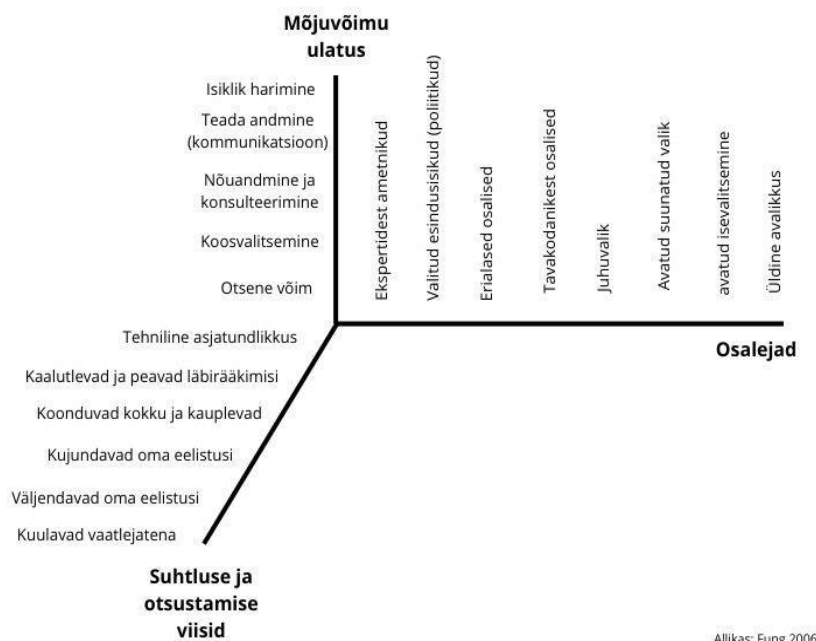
Mõjuvõimu ulatus

Isiklik harimine
Teada andmine (kommunikatsioon)
Nõuandmine ja konsulteerimine
Koosvalitsemine
Otsene võim

Ekspertidest ametnikud
Valitud esindusisikud (poliitikud)
Erialased osalised
Tavakodanikest osalised
Juhuvalik
Avatud suunatud valik
avatud isevalitsemine
Üldine avalikkus

Osalejad

Tehniline asjatundlikkus
Kaalutlevad ja peavad läbirääkimisi
Koonduvad kokku ja kauplevad
Kujundavad oma eelistusi
Väljendavad oma eelistusi
Kuulavad vaatlejatena

Suhtluse ja otsustamise viisid

Allikas: Fung 2006